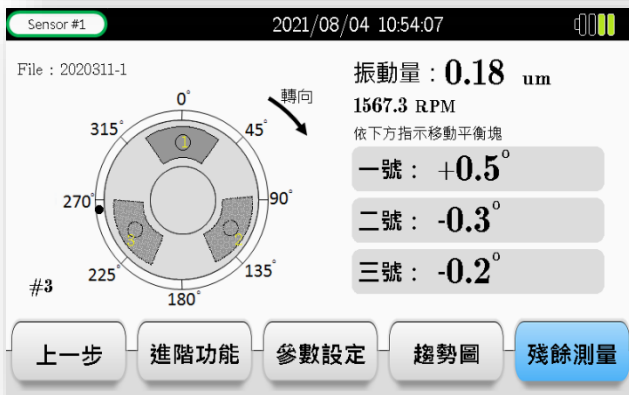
Sensor #1 2021/08/04 10:54:07

File : 2020311-1

振動量 : 0.18 um

1567.3 RPM

依下方指示移動平衡塊

轉向

0°
45°
90°
135°
180°
225°
270°
315°

1
2
3

#3

一號 : +0.5°

二號 : -0.3°

三號 : -0.2°

上一步 | 進階功能 | 參數設定 | 趨勢圖 | 殘餘測量